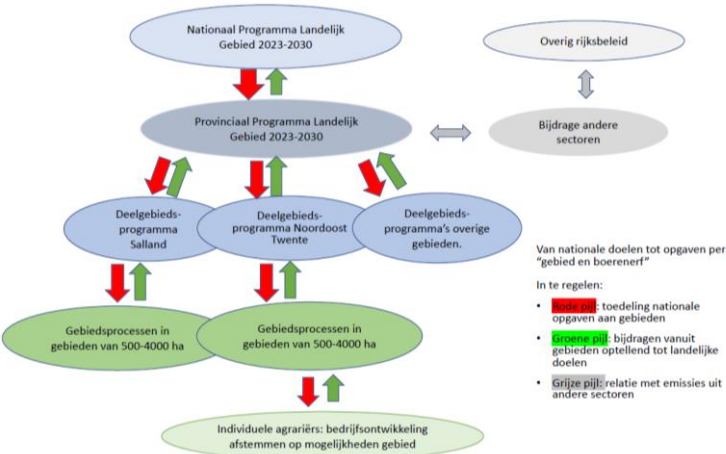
Nationaal Programma Landelijk Gebied 2023-2030

Overig rijksbeleid

Provinciaal Programma Landelijk Gebied 2023-2030

Bijdrage andere sectoren

Deelgebiedsprogramma Salland

Deelgebiedsprogramma Noordoost Twente

Deelgebiedsprogramma's overige gebieden.

Van nationale doelen tot opgaven per "gebied en boerenerf"

In te regelen:

- Rode pijl: toedeling nationale opgaven aan gebieden
- Groene pijl: bijdragen vanuit gebieden optellend tot landelijke doelen
- Grijze pijl: relatie met emissies uit andere sectoren

Gebiedsprocessen in gebieden van 500-4000 ha

Gebiedsprocessen in gebieden van 500-4000 ha

Individuele agrariërs: bedrijfsontwikkeling afstemmen op mogelijkheden gebied